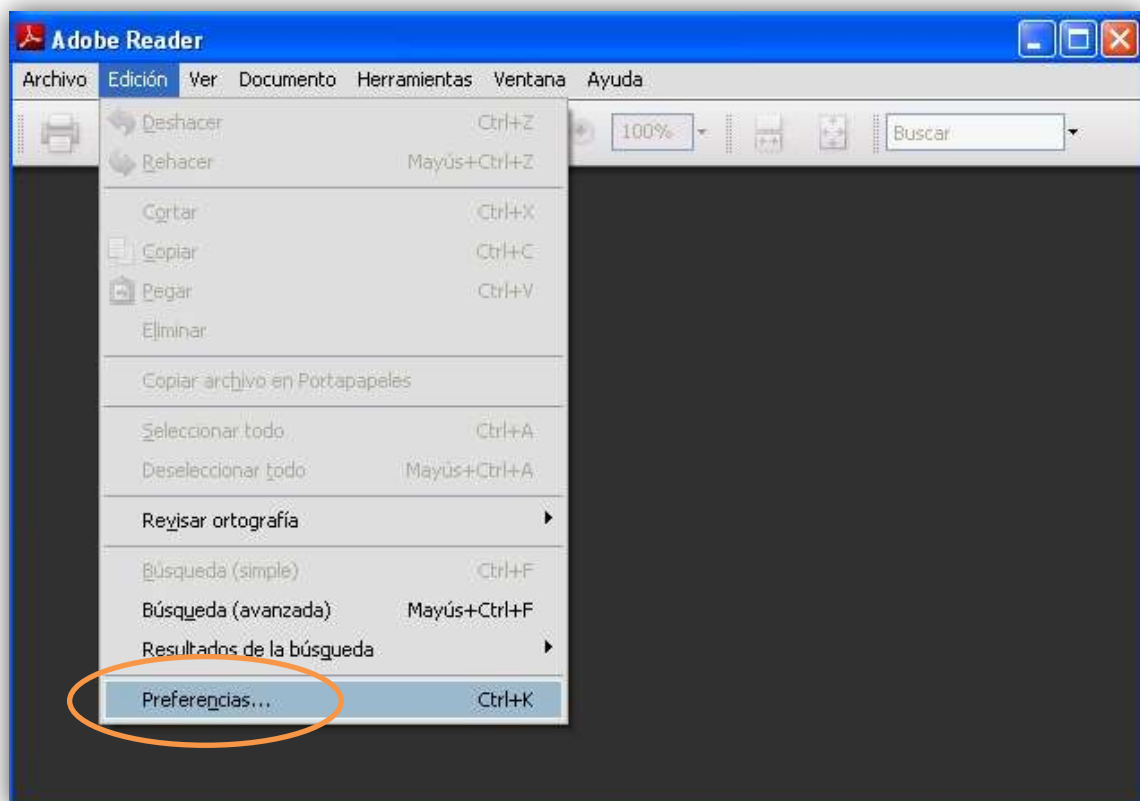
Adobe Reader

Archivo Edición Ver Documento Herramientas Ventana Ayuda

100%

Buscar

Deshacer Ctrl+Z
Rehacer Mayús+Ctrl+Z

Cortar Ctrl+X
Copiar Ctrl+C
Pegar Ctrl+V
Eliminar

Copiar archivo en Portapapeles

Seleccionar todo Ctrl+A
Deseleccionar todo Mayús+Ctrl+A

Revisar ortografía

Búsqueda (simple) Ctrl+F
Búsqueda (avanzada) Mayús+Ctrl+F
Resultados de la búsqueda

Preferencias... Ctrl+K